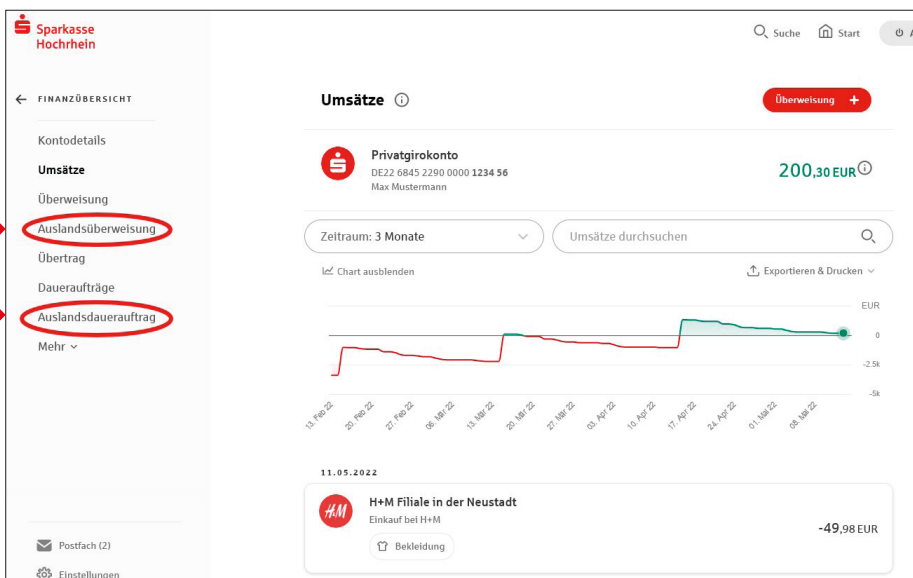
Sparkasse Hochrhein

Suche Start A

← FINANZÜBERSICHT

Kontodetails
Umsätze
Überweisung
Auslandsüberweisung
Übertrag
Daueraufträge
Auslandsdauerauftrag
Mehr

Postfach (2)
Einstellungen

Umsätze

Überweisung +

Privatgirokonto
DE22 6845 2290 0000 1234 56
Max Mustermann

200,30 EUR

Zeitraum: 3 Monate

Umsätze durchsuchen

Chart ausblenden

Exportieren & Drucken

EUR
0
-2.5k
-5k

13. Feb 22
20. Feb 22
27. Feb 22
06. Mär 22
13. Mär 22
20. Mär 22
27. Mär 22
03. Apr 22
10. Apr 22
17. Apr 22
24. Apr 22
01. Mai 22
08. Mai 22

11.05.2022

H+M Filiale in der Neustadt
Einkauf bei H+M
Bekleidung

-49,98 EUR